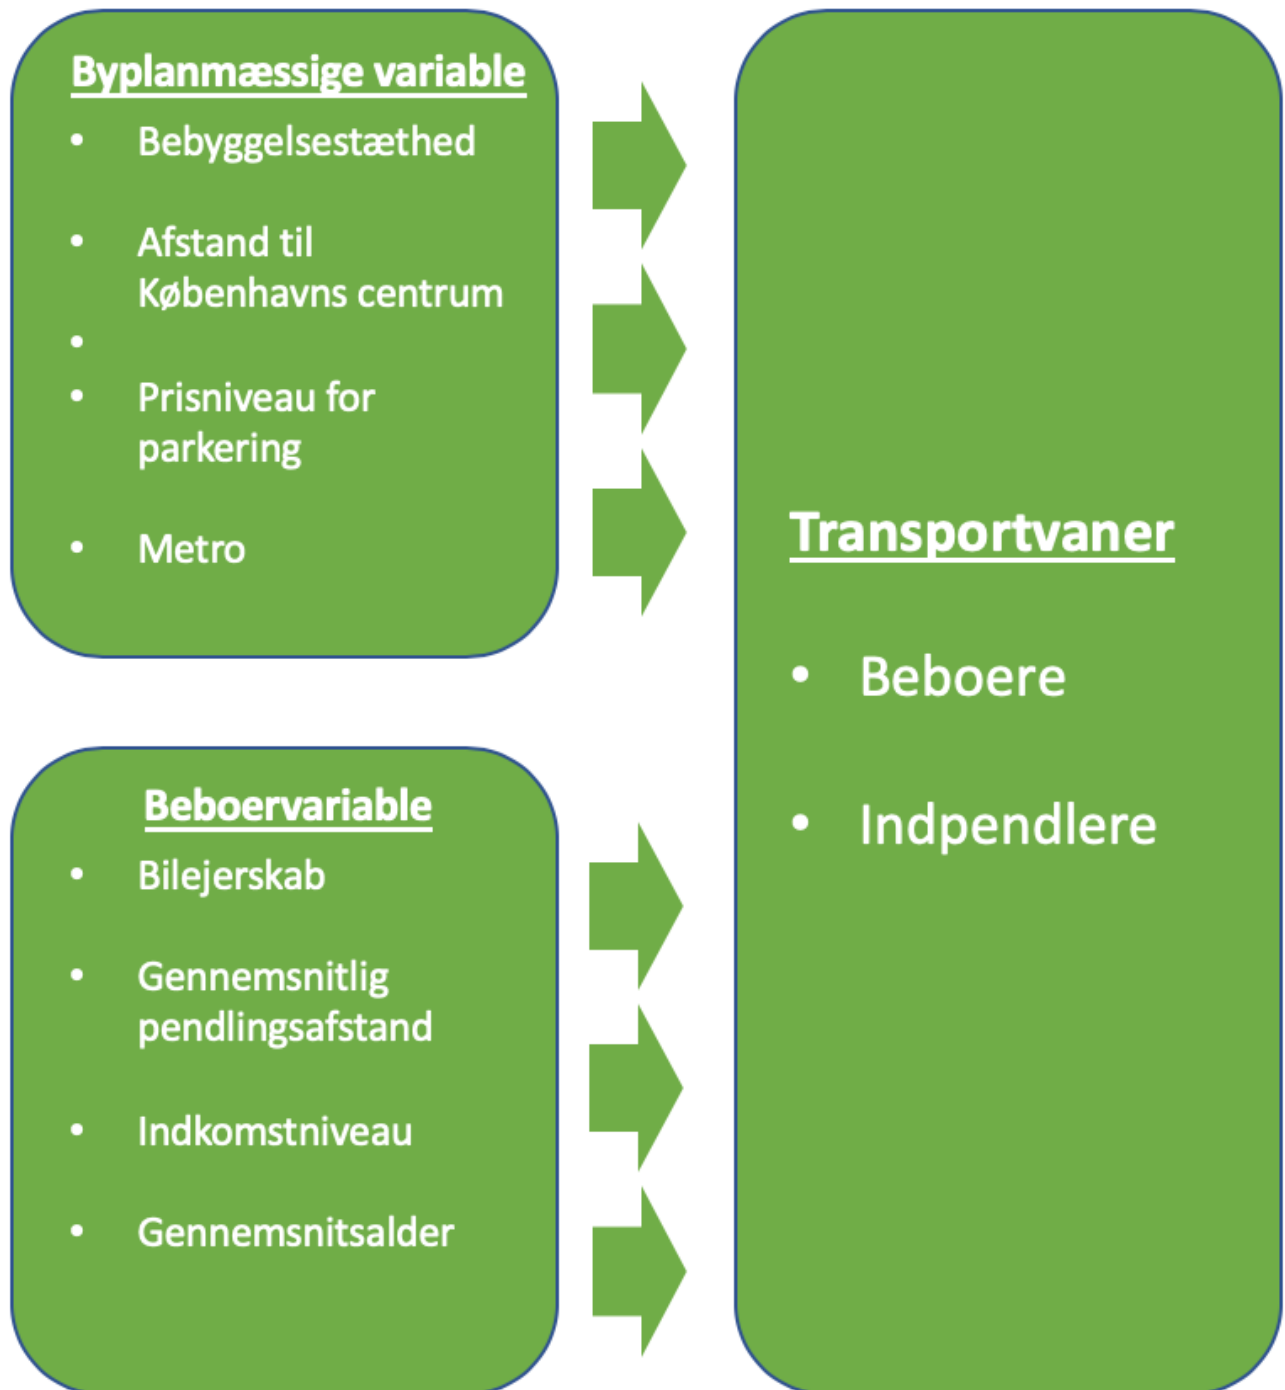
Byplanmæssige variable

- Bebyggelsestæthed
- Afstand til Københavns centrum
- 
- Prisniveau for parkering
- Metro

Beboervariable

- Bilejerskab
- Gennemsnitlig pendlingsafstand
- Indkomstniveau
- Gennemsnitsalder

Transportvaner

- Beboere
- Indpendlere